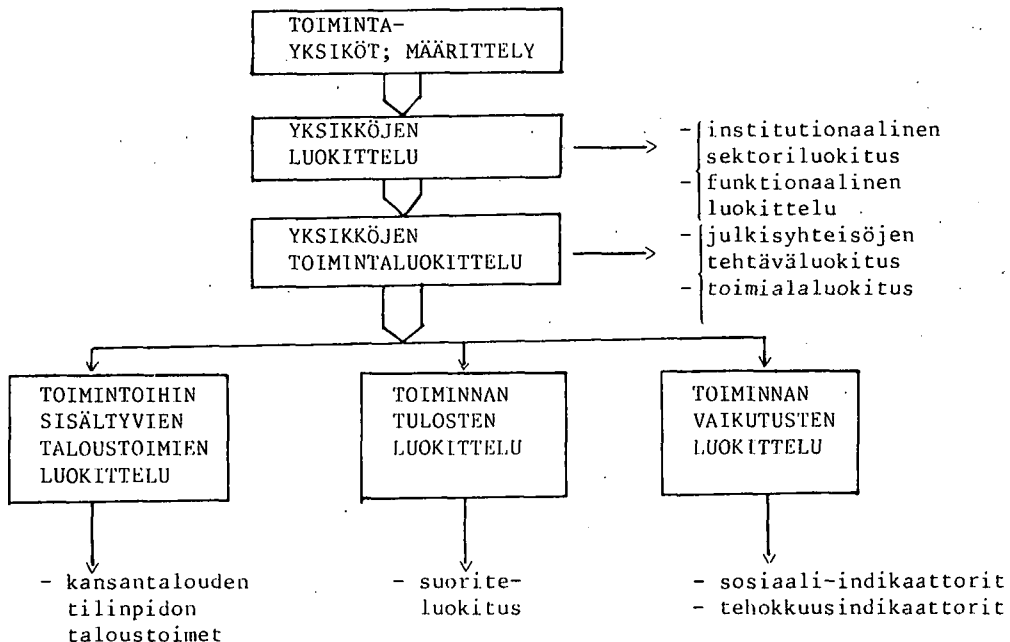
TOIMINTA-YKSIKÖT; MÄÄRITTELY

YKSIKKÖJEN LUOKITTELU

- institutionaalinen sektoriluokitus
- funktionaalinen luokittelu

YKSIKKÖJEN TOIMINTALUOKITTELU

- julkisyhteisöjen tehtäväluokitus
- toimialaluokitus

TOIMINTOIHIN SISÄLTYVIEN TALOUSTOIMIEN LUOKITTELU

- kansantalouden tilinpidon taloustoimet

TOIMINNAN TULOSTEN LUOKITTELU

- suorite-luokitus

TOIMINNAN VAIKUTUSTEN LUOKITTELU

- sosiaali-indikaattorit
- tehokkuusindikaattorit